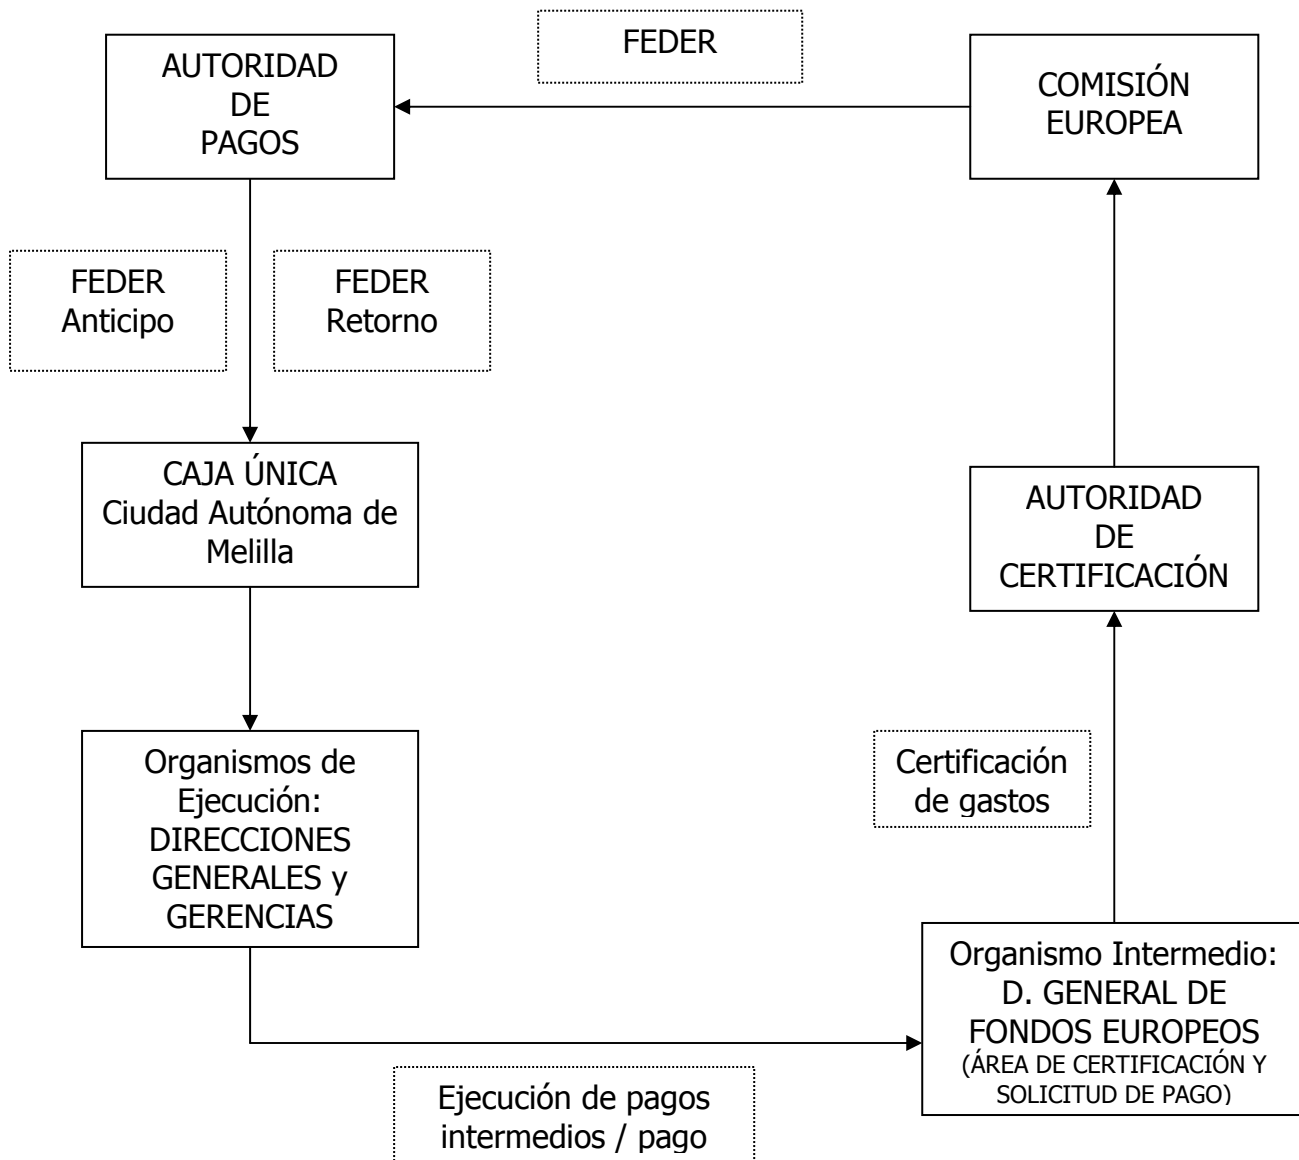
AUTORIDAD DE PAGOS

FEDER

COMISIÓN EUROPEA

FEDER Anticipo

FEDER Retorno

CAJA ÚNICA Ciudad Autónoma de Melilla

AUTORIDAD DE CERTIFICACIÓN

Organismos de Ejecución: DIRECCIONES GENERALES y GERENCIAS

Certificación de gastos

Organismo Intermedio: D. GENERAL DE FONDOS EUROPEOS (ÁREA DE CERTIFICACIÓN Y SOLICITUD DE PAGO)

Ejecución de pagos intermedios / pago